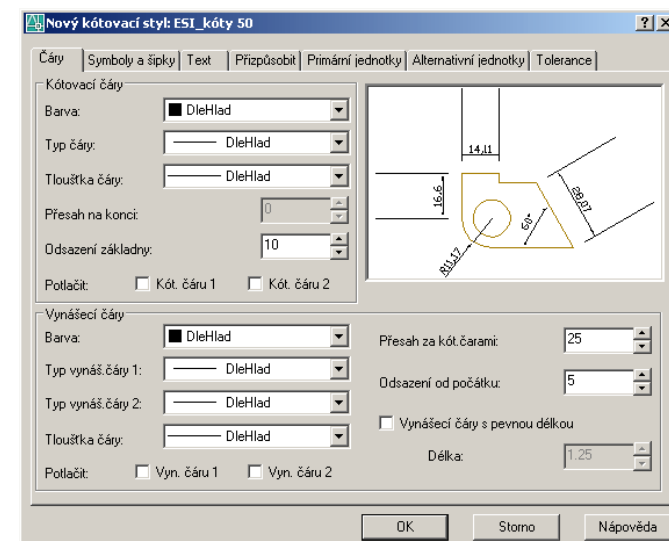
Nový kótovací styl: ESI_kóty 50

? X

Čáry | Symboly a šipky | Text | Přizpůsobit | Primární jednotky | Alternativní jednotky | Tolerance

Kótovací čáry

Barva: DleHlad

Typ čáry: DleHlad

Tloušťka čáry: DleHlad

Přesah na konci: 0

Odsazení základny: 10

Potlačit: Kót. čáru 1 Kót. čáru 2

14,11

16,6

28,07

60°

R11,17

Vynášecí čáry

Barva: DleHlad

Typ vynáš.čáry 1: DleHlad

Typ vynáš.čáry 2: DleHlad

Tloušťka čáry: DleHlad

Potlačit: Vyn. čáru 1 Vyn. čáru 2

Přesah za kót.čarami: 25

Odsazení od počátku: 5

Vynášecí čáry s pevnou délkou

Délka: 1.25

OK Storno Nápověda